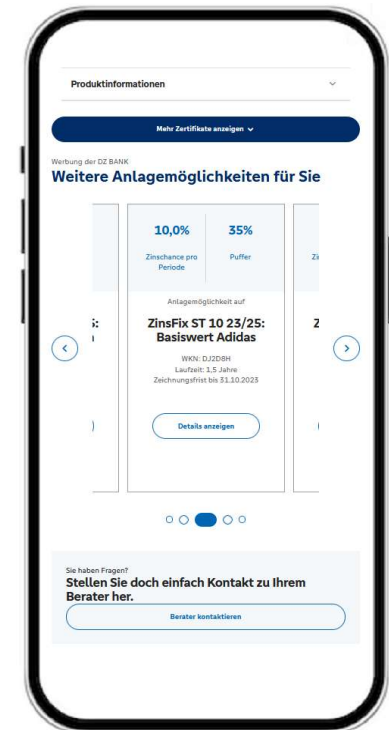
Produktinformationen

Mehr Zertifikate anzeigen

Werbung der DZ BANK

Weitere Anlagemöglichkeiten für Sie

10,0%

Zinschance pro Periode

35%

Puffer

Anlagemöglichkeit auf

ZinsFix ST 10 23/25: Basiswert Adidas

WKN: DJ2D8H
Laufzeit: 1,5 Jahre
Zeichnungsfrist bis 31.10.2023

Details anzeigen

Sie haben Fragen?

Stellen Sie doch einfach Kontakt zu Ihrem Berater her.

Berater kontaktieren